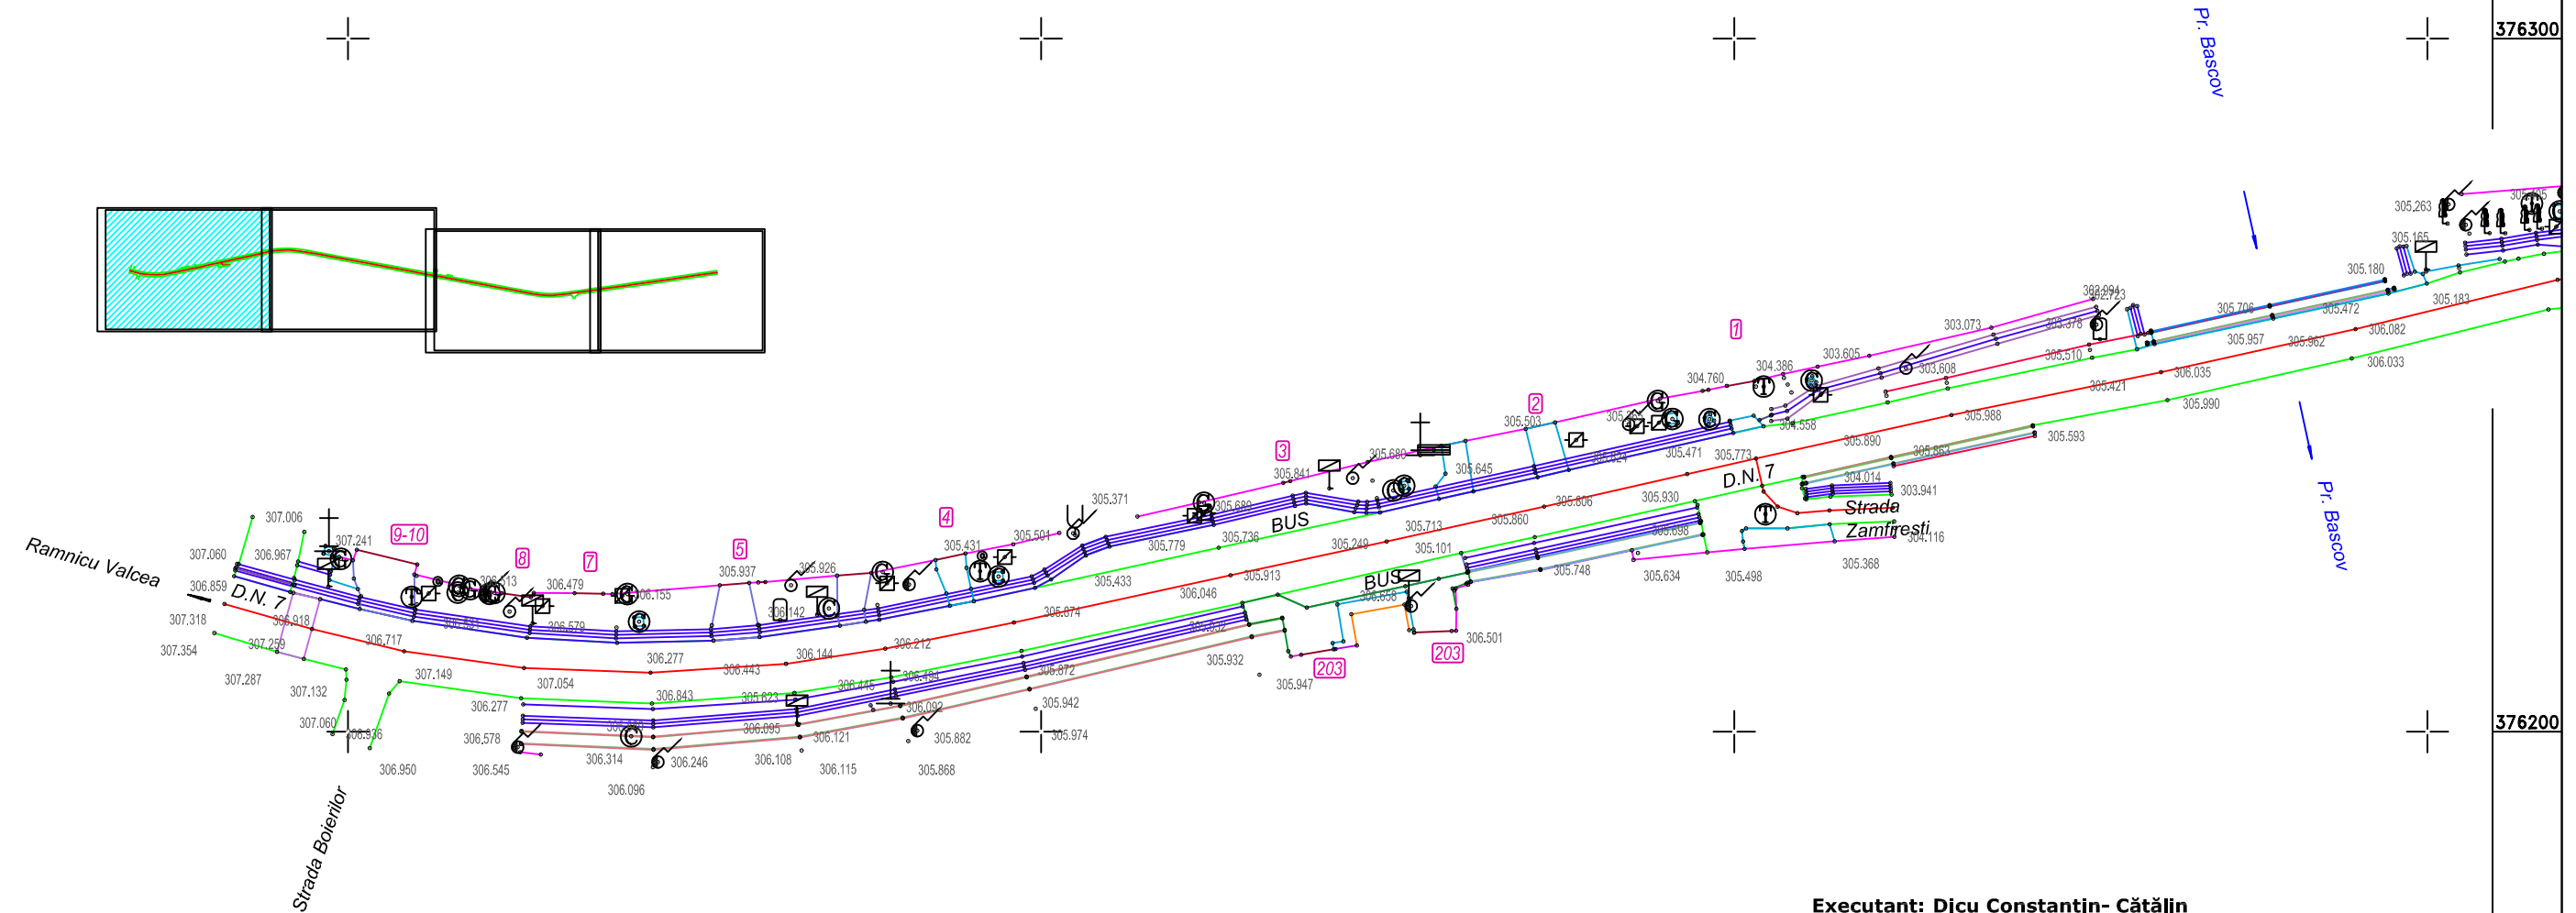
376300
Pr. Bascov
Pr. Bascov
376200
Ramnicu Valcea
D.N. 7
D.N. 7
Strada Boierilor
Strada Zamfiresti
BUS
BUS
1
2
3
4
5
7
8
9-10
203
203
307.006
307.060
306.967
307.241
306.859
307.318
307.354
306.918
307.259
307.287
307.132
307.060
306.936
306.950
306.717
307.149
307.054
306.277
306.578
306.545
306.314
306.096
306.246
306.843
306.277
306.443
306.144
306.212
306.108
306.115
306.121
306.095
305.623
306.445
306.092
305.882
305.868
305.942
305.974
306.479
306.155
306.579
305.937
305.926
306.142
305.431
305.501
305.371
305.433
305.674
305.779
305.736
306.046
305.913
305.932
305.947
305.680
305.841
305.680
305.645
305.713
305.249
305.101
305.503
305.860
305.806
305.471
305.773
305.930
305.748
305.634
305.498
305.368
304.116
303.941
304.014
305.890
305.593
305.988
305.421
306.035
305.990
306.082
306.033
305.183
305.180
305.165
305.263
305.706
305.472
305.957
305.962
305.510
303.073
303.378
303.994
303.605
303.608
304.386
304.760
304.558
306.501
Executant: Dicu Constantin- Cătălin